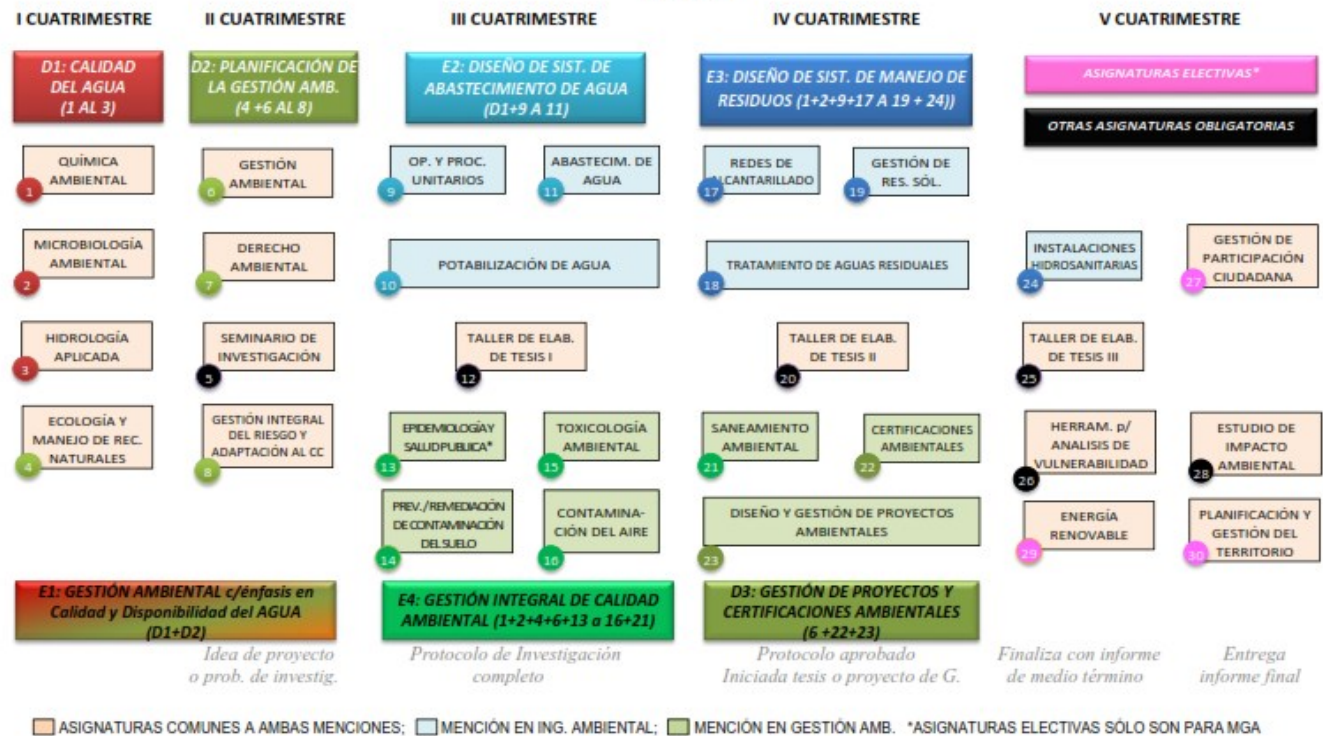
I CUATRIMESTRE

D1: CALIDAD DEL AGUA (1 AL 3)

1 QUÍMICA AMBIENTAL

2 MICROBIOLOGÍA AMBIENTAL

3 HIDROLOGÍA APLICADA

4 ECOLOGÍA Y MANEJO DE REC. NATURALES

II CUATRIMESTRE

D2: PLANIFICACIÓN DE LA GESTIÓN AMB. (4 +6 AL 8)

6 GESTIÓN AMBIENTAL

7 DERECHO AMBIENTAL

5 SEMINARIO DE INVESTIGACIÓN

8 GESTIÓN INTEGRAL DEL RIESGO Y ADAPTACIÓN AL CC

III CUATRIMESTRE

E2: DISEÑO DE SIST. DE ABASTECIMIENTO DE AGUA (D1+9 A 11)

9 OP. Y PROC. UNITARIOS

11 ABASTECIM. DE AGUA

10 POTABILIZACIÓN DE AGUA

12 TALLER DE ELAB. DE TESIS I

13 EPIDEMIOLOGÍA Y SALUD PUBLICA*

15 TOXICOLOGÍA AMBIENTAL

14 PREV./REMEDIACIÓN DE CONTAMINACIÓN DEL SUELO

16 CONTAMINACIÓN DEL AIRE

IV CUATRIMESTRE

E3: DISEÑO DE SIST. DE MANEJO DE RESIDUOS (1+2+9+17 A 19 + 24))

17 REDES DE ALCANTARILLADO

19 GESTIÓN DE RES. SÓL.

18 TRATAMIENTO DE AGUAS RESIDUALES

20 TALLER DE ELAB. DE TESIS II

21 SANEAMIENTO AMBIENTAL

22 CERTIFICACIONES AMBIENTALES

23 DISEÑO Y GESTIÓN DE PROYECTOS AMBIENTALES

V CUATRIMESTRE

ASIGNATURAS ELECTIVAS*

OTRAS ASIGNATURAS OBLIGATORIAS

24 INSTALACIONES HIDROSANITARIAS

27 GESTIÓN DE PARTICIPACIÓN CIUDADANA

25 TALLER DE ELAB. DE TESIS III

26 HERRAM. p/ ANALISIS DE VULNERABILIDAD

28 ESTUDIO DE IMPACTO AMBIENTAL

29 ENERGÍA RENOVABLE

30 PLANIFICACIÓN Y GESTIÓN DEL TERRITORIO

E1: GESTIÓN AMBIENTAL c/énfasis en Calidad y Disponibilidad del AGUA (D1+D2)

E4: GESTIÓN INTEGRAL DE CALIDAD AMBIENTAL (1+2+4+6+13 a 16+21)

D3: GESTIÓN DE PROYECTOS Y CERTIFICACIONES AMBIENTALES (6 +22+23)

Idea de proyecto o prob. de investig.

Protocolo de Investigación completo

Protocolo aprobado Iniciada tesis o proyecto de G.

Finaliza con informe de medio término

Entrega informe final

ASIGNATURAS COMUNES A AMBAS MENCIONES; MENCIÓN EN ING. AMBIENTAL; MENCIÓN EN GESTIÓN AMB. *ASIGNATURAS ELECTIVAS SÓLO SON PARA MGA